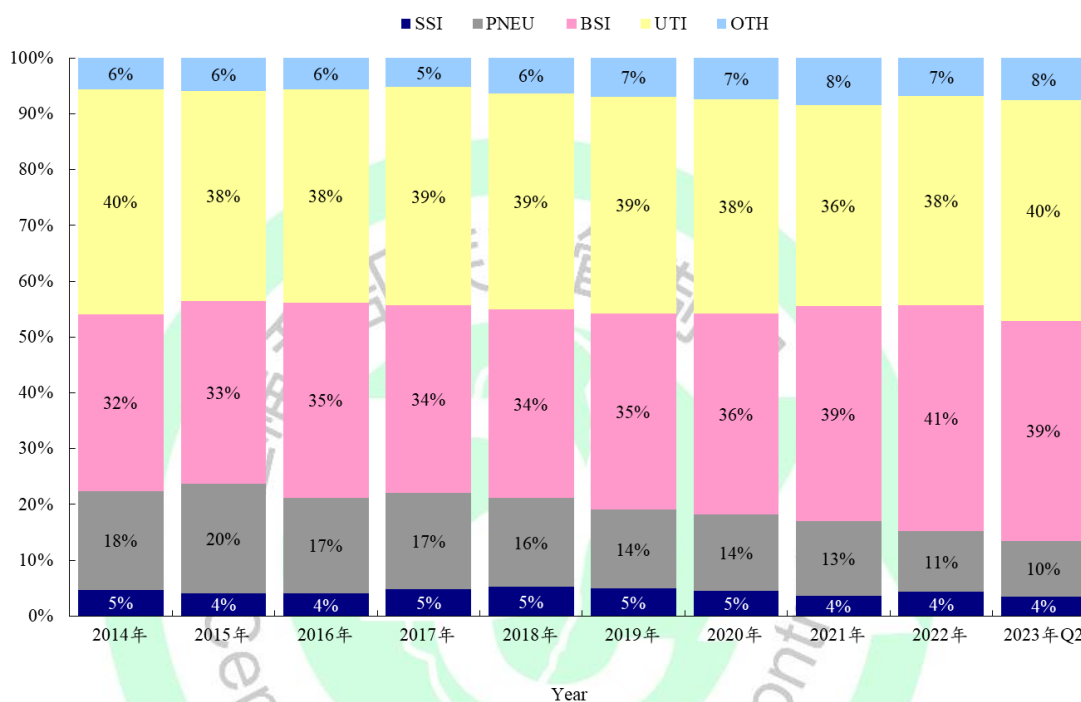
SSI PNEU BSI UTI OTH

100%
90%
80%
70%
60%
50%
40%
30%
20%
10%
0%

| | 2014年 | 2015年 | 2016年 | 2017年 | 2018年 | 2019年 | 2020年 | 2021年 | 2022年 | 2023年Q2 |
|---|---|---|---|---|---|---|---|---|---|---|
| OTH | 6% | 6% | 6% | 5% | 6% | 7% | 7% | 8% | 7% | 8% |
| UTI | 40% | 38% | 38% | 39% | 39% | 39% | 38% | 36% | 38% | 40% |
| BSI | 32% | 33% | 35% | 34% | 34% | 35% | 36% | 39% | 41% | 39% |
| PNEU | 18% | 20% | 17% | 17% | 16% | 14% | 14% | 13% | 11% | 10% |
| SSI | 5% | 4% | 4% | 5% | 5% | 5% | 5% | 4% | 4% | 4% |

Year